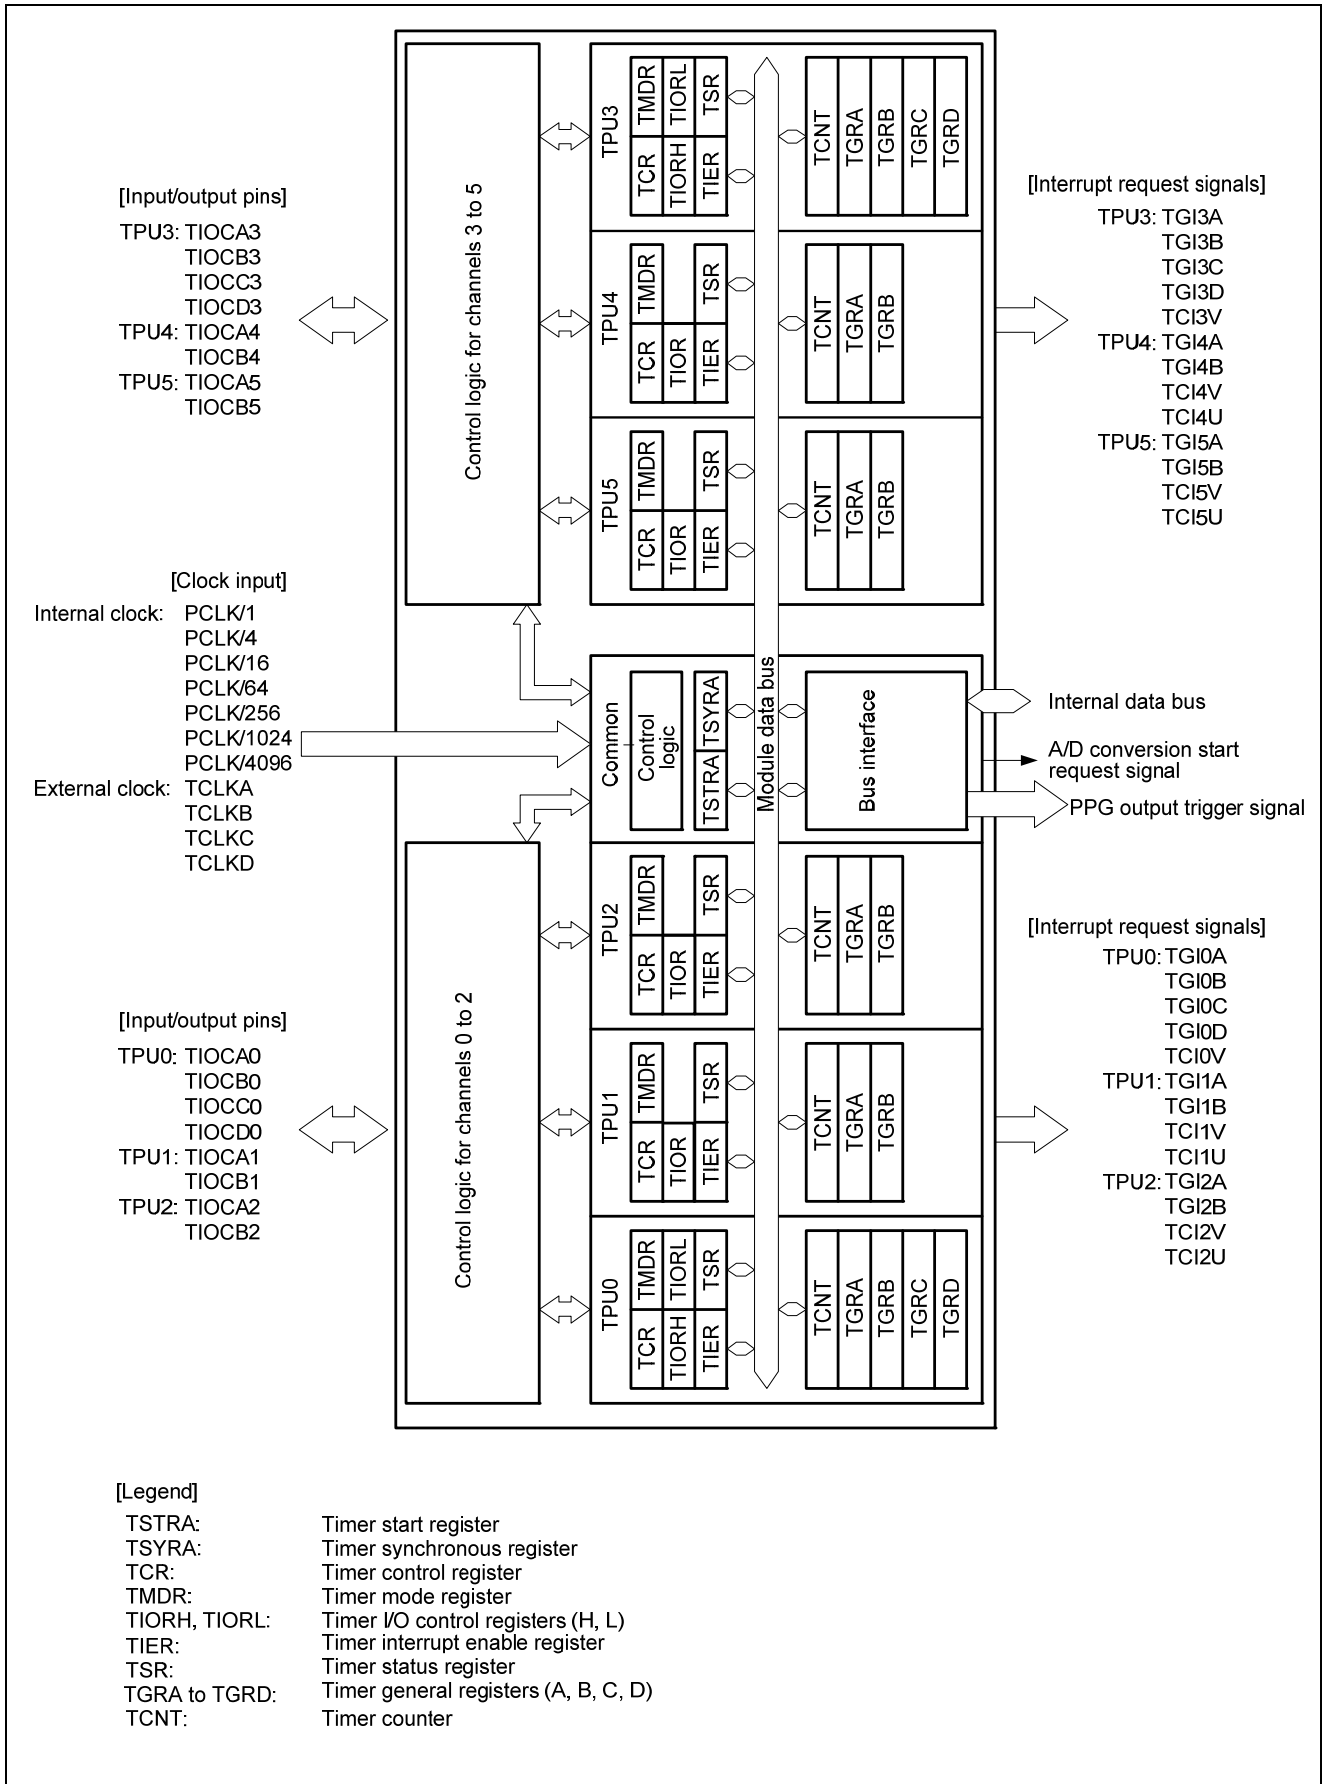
[Input/output pins]
TPU3: TIOCA3
TIOCB3
TIOCC3
TIOCD3
TPU4: TIOCA4
TIOCB4
TPU5: TIOCA5
TIOCB5

Control logic for channels 3 to 5

TPU3
TCR
TMDR
TIORH
TIORL
TIER
TSR
TCNT
TGRA
TGRB
TGRC
TGRD

TPU4
TCR
TMDR
TIOR
TIER
TSR
TCNT
TGRA
TGRB

TPU5
TCR
TMDR
TIOR
TIER
TSR
TCNT
TGRA
TGRB

[Interrupt request signals]
TPU3: TGI3A
TGI3B
TGI3C
TGI3D
TCI3V
TPU4: TGI4A
TGI4B
TCI4V
TCI4U
TPU5: TGI5A
TGI5B
TCI5V
TCI5U

[Clock input]
Internal clock: PCLK/1
PCLK/4
PCLK/16
PCLK/64
PCLK/256
PCLK/1024
PCLK/4096
External clock: TCLKA
TCLKB
TCLKC
TCLKD

Common
Control logic
TSTRA
TSYRA
Module data bus
Bus interface
Internal data bus
A/D conversion start request signal
PPG output trigger signal

Control logic for channels 0 to 2

TPU2
TCR
TMDR
TIOR
TIER
TSR
TCNT
TGRA
TGRB

TPU1
TCR
TMDR
TIOR
TIER
TSR
TCNT
TGRA
TGRB

TPU0
TCR
TMDR
TIORH
TIORL
TIER
TSR
TCNT
TGRA
TGRB
TGRC
TGRD

[Input/output pins]
TPU0: TIOCA0
TIOCB0
TIOCC0
TIOCD0
TPU1: TIOCA1
TIOCB1
TPU2: TIOCA2
TIOCB2

[Interrupt request signals]
TPU0: TGI0A
TGI0B
TGI0C
TGI0D
TCI0V
TPU1: TGI1A
TGI1B
TCI1V
TCI1U
TPU2: TGI2A
TGI2B
TCI2V
TCI2U

[Legend]
TSTRA: Timer start register
TSYRA: Timer synchronous register
TCR: Timer control register
TMDR: Timer mode register
TIORH, TIORL: Timer I/O control registers (H, L)
TIER: Timer interrupt enable register
TSR: Timer status register
TGRA to TGRD: Timer general registers (A, B, C, D)
TCNT: Timer counter